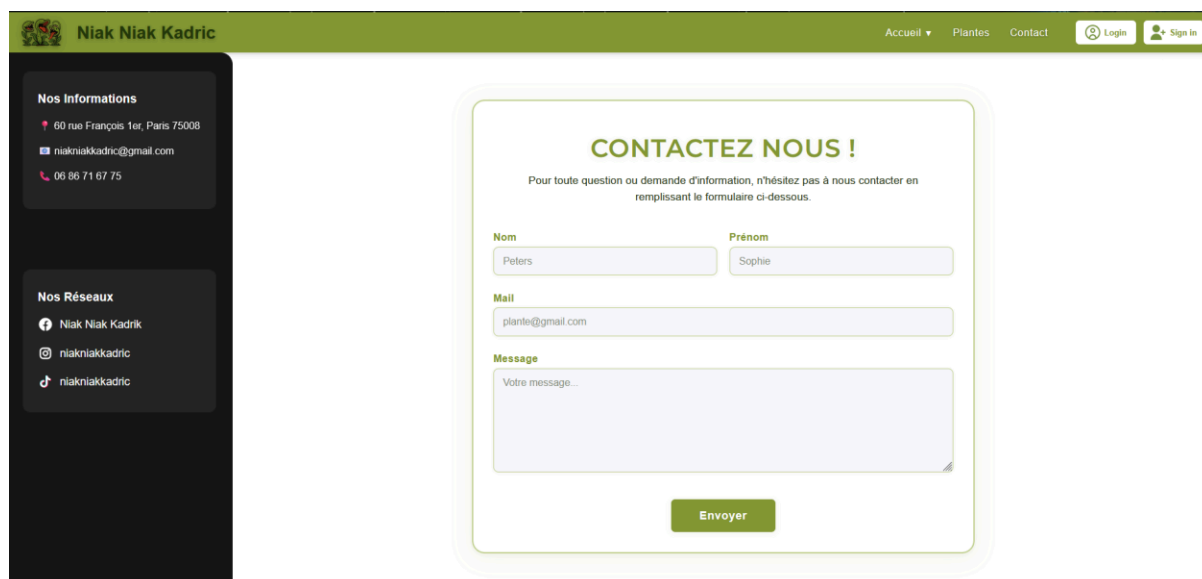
Niak Niak Kadric

Accueil ▾ Plantes Contact

Login

Sign in

Nos Informations

60 rue François 1er, Paris 75008

niakniakkadric@gmail.com

06 86 71 67 75

Nos Réseaux

Niak Niak Kadrik

niakniakkadric

niakniakkadric

CONTACTEZ NOUS !

Pour toute question ou demande d'information, n'hésitez pas à nous contacter en remplissant le formulaire ci-dessous.

Nom

Peters

Prénom

Sophie

Mail

plante@gmail.com

Message

Votre message...

Envoyer